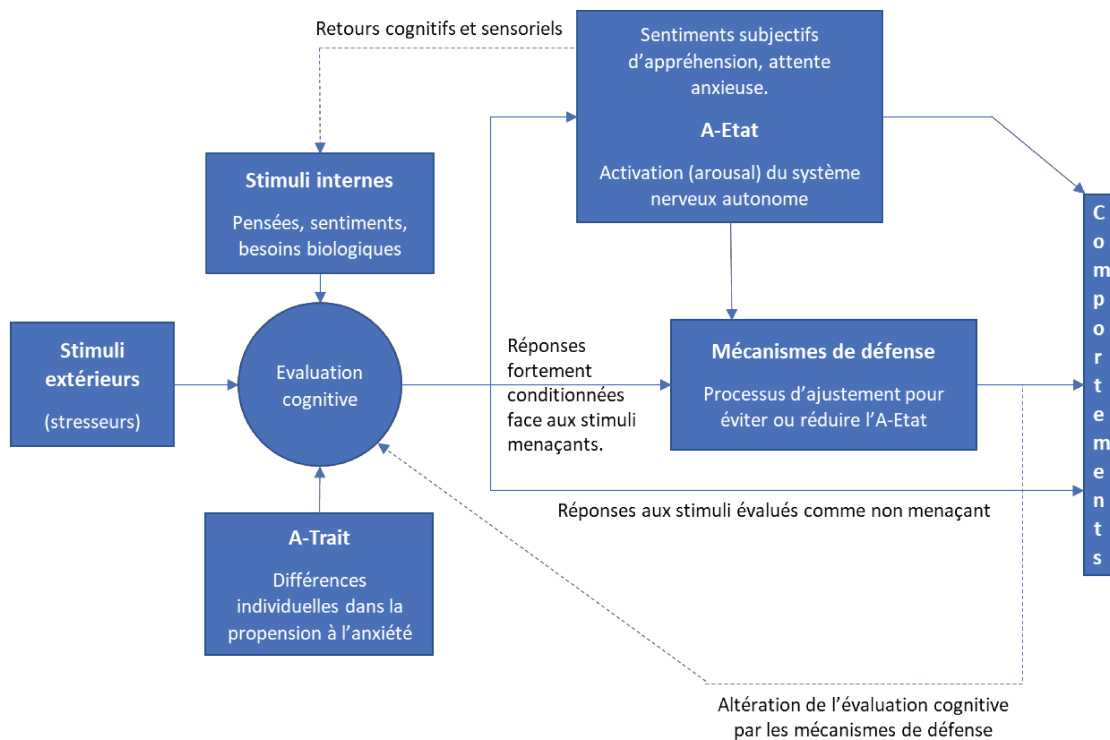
Retours cognitifs et sensoriels

Sentiments subjectifs d'appréhension, attente anxieuse.

A-Etat

Activation (arousal) du système nerveux autonome

Stimuli internes

Pensées, sentiments, besoins biologiques

Stimuli extérieurs

(stresseurs)

Evaluation cognitive

Réponses fortement conditionnées face aux stimuli menaçants.

Mécanismes de défense

Processus d'ajustement pour éviter ou réduire l'A-Etat

Comportements

Réponses aux stimuli évalués comme non menaçant

A-Trait

Différences individuelles dans la propension à l'anxiété

Altération de l'évaluation cognitive par les mécanismes de défense